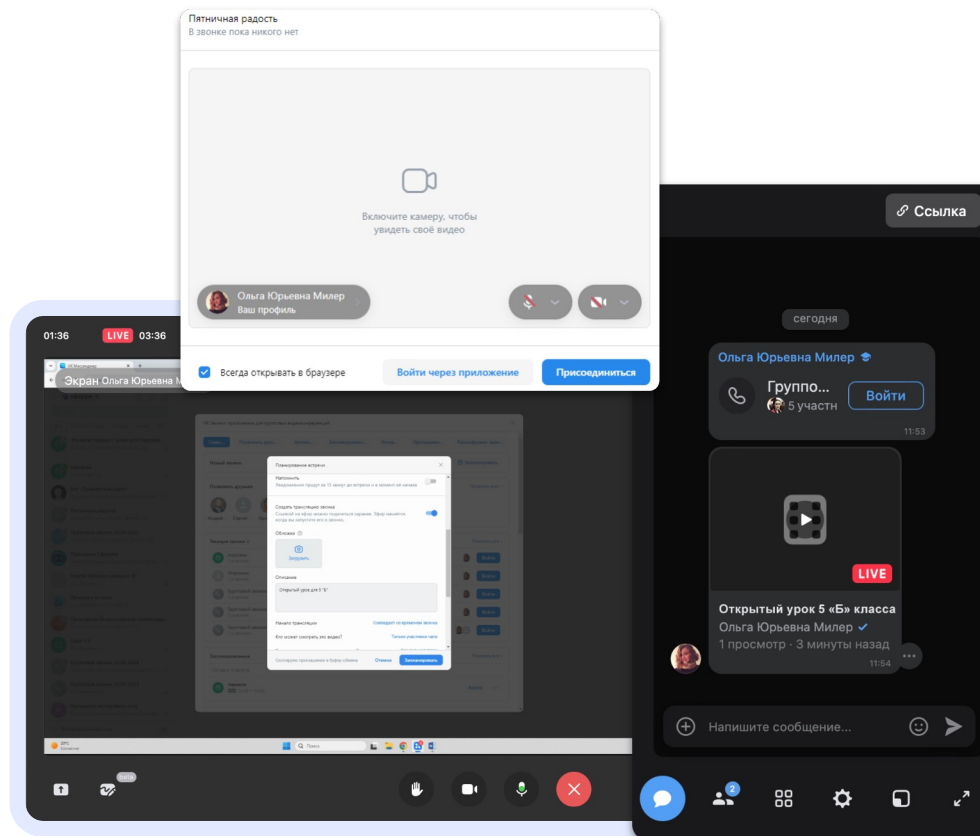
Пятничная радость
В звонке пока никого нет

Включите камеру, чтобы увидеть своё видео

Ольга Юрьевна Милер
Ваш профиль

Всегда открывать в браузере
Войти через приложение
Присоединиться

01:36 LIVE 03:36
Экран Ольга Юрьевна Милер

Планирование встречи
Напомнить
Создать трансляцию звонка
Обложка
Загрузить
Описание
Открытый урок для 5 "Б"
Начало трансляции
Кто может смотреть это видео?
Отмена
Запланировать

Ссылка
сегодня
Ольга Юрьевна Милер
Группо...
5 участн
Войти
11:53
LIVE
Открытый урок 5 «Б» класса
Ольга Юрьевна Милер
1 просмотр · 3 минуты назад
11:54
Напишите сообщение...
2